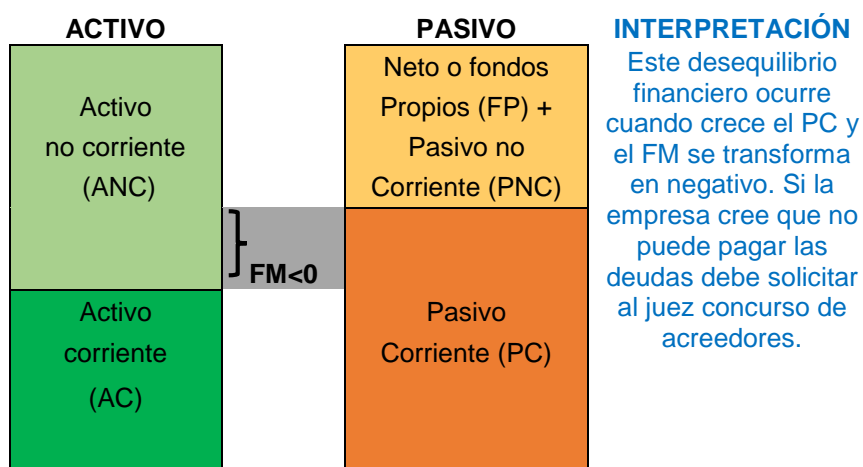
ACTIVO

Activo no corriente (ANC)

Activo corriente (AC)

FM<0

PASIVO

Neto o fondos Propios (FP) + Pasivo no Corriente (PNC)

Pasivo Corriente (PC)

INTERPRETACIÓN
Este desequilibrio financiero ocurre cuando crece el PC y el FM se transforma en negativo. Si la empresa cree que no puede pagar las deudas debe solicitar al juez concurso de acreedores.